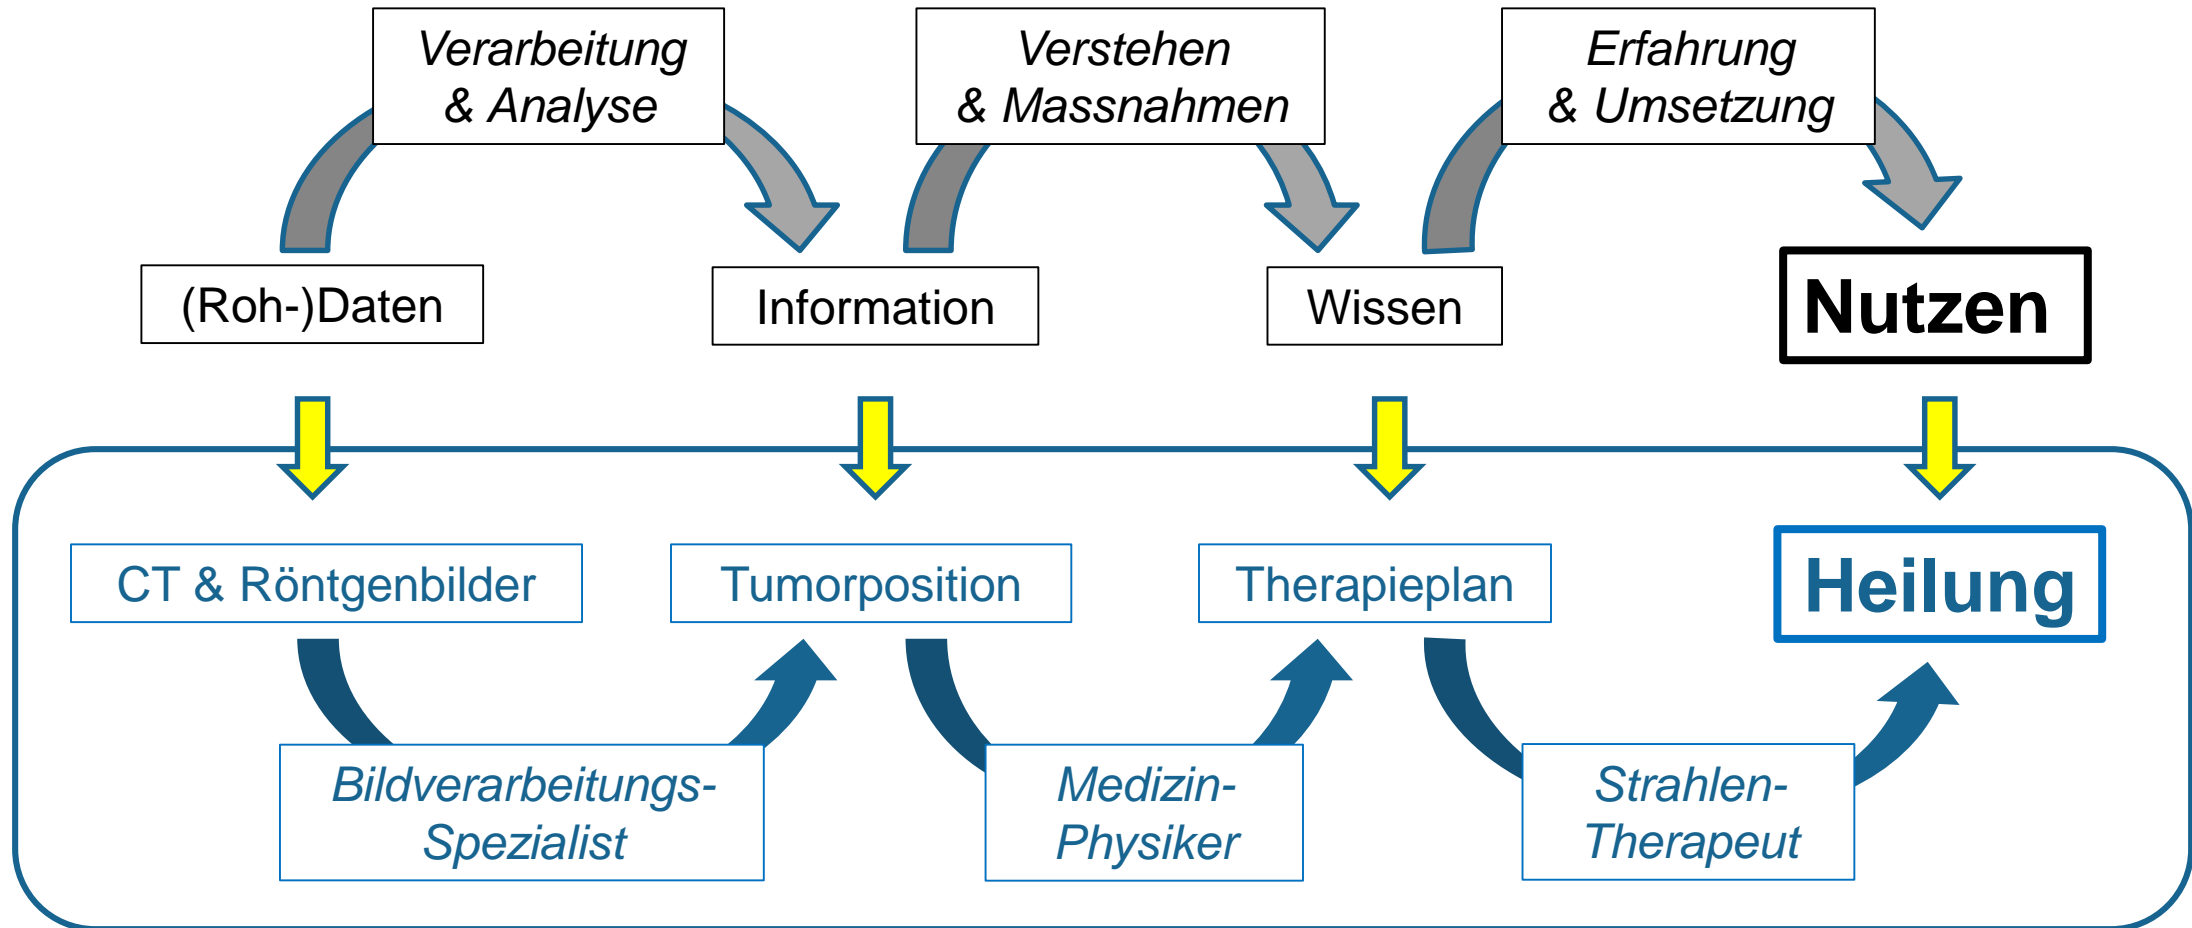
Verarbeitung & Analyse

Verstehen & Massnahmen

Erfahrung & Umsetzung

(Roh-)Daten

Information

Wissen

Nutzen

CT & Röntgenbilder

Tumorposition

Therapieplan

Heilung

Bildverarbeitungs-Spezialist

Medizin-Physiker

Strahlen-Therapeut